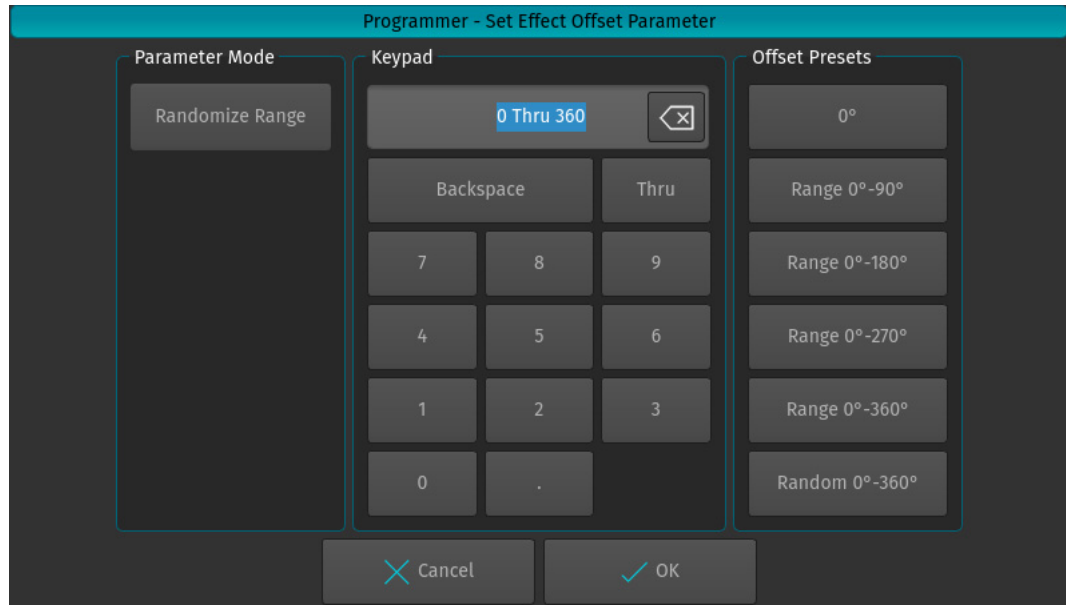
Programmer - Set Effect Offset Parameter

Parameter Mode

Randomize Range

Keypad

0 Thru 360

Backspace

Thru

7

8

9

4

5

6

1

2

3

0

.

Offset Presets

0°

Range 0°-90°

Range 0°-180°

Range 0°-270°

Range 0°-360°

Random 0°-360°

Cancel

OK